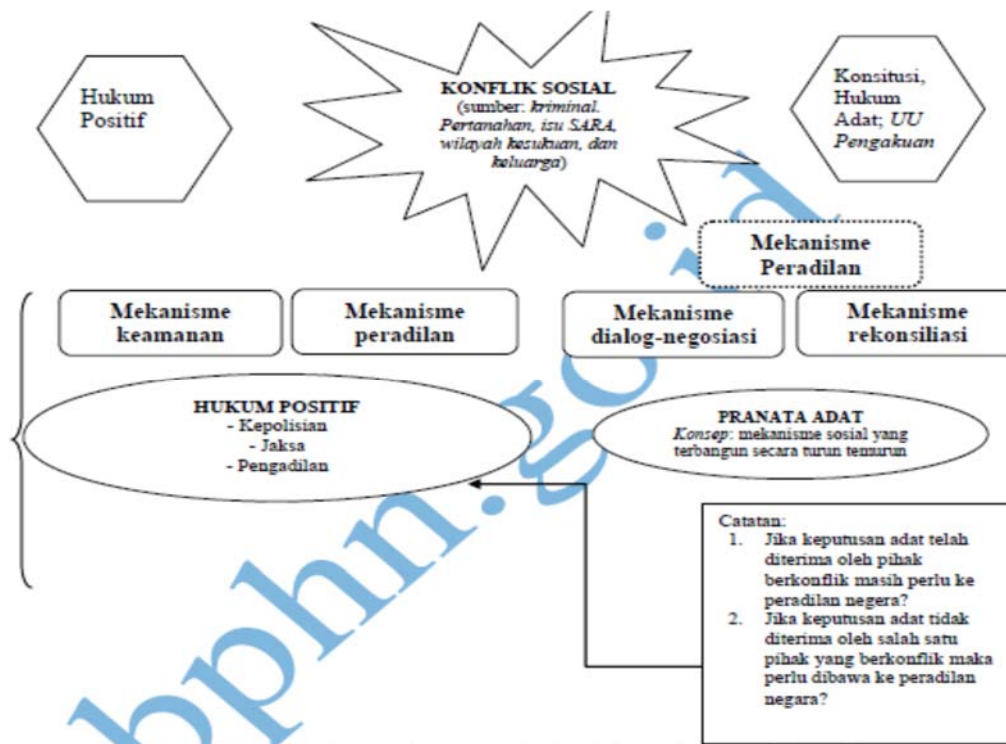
Hukum Positif

KONFLIK SOSIAL
(sumber: *kriminal. Pertanahan, isu SARA, wilayah kesukuan, dan keluarga*)

Konsitusi, Hukum Adat; *UU Pengakuan*

Mekanisme Peradilan

Mekanisme keamanan

Mekanisme peradilan

Mekanisme dialog-negosiasi

Mekanisme rekonsiliasi

HUKUM POSITIF
- Kepolisian
- Jaksa
- Pengadilan

PRANATA ADAT
*Konsep*: mekanisme sosial yang terbangun secara turun temurun

Catatan:
1. Jika keputusan adat telah diterima oleh pihak berkonflik masih perlu ke peradilan negera?
2. Jika keputusan adat tidak diterima oleh salah satu pihak yang berkonflik maka perlu dibawa ke peradilan negara?

bphn.go.id